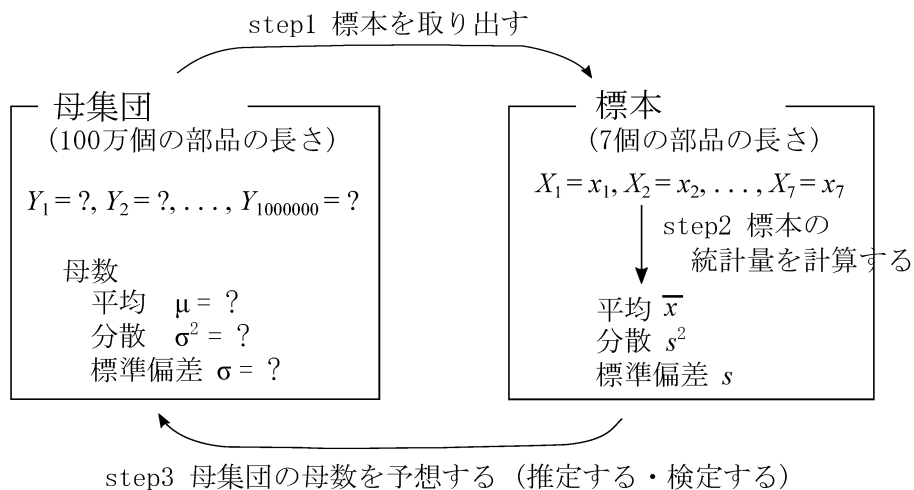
step1 標本を取り出す

母集団
（100万個の部品の長さ）

$Y_1 = ?, Y_2 = ?, \ldots, Y_{1000000} = ?$

母数
平均 $\mu$ = ?
分散 $\sigma^2$ = ?
標準偏差 $\sigma$ = ?

標本
（7個の部品の長さ）

$X_1 = x_1, X_2 = x_2, \ldots, X_7 = x_7$

step2 標本の統計量を計算する

平均 $\overline{x}$
分散 $s^2$
標準偏差 $s$

step3 母集団の母数を予想する（推定する・検定する）